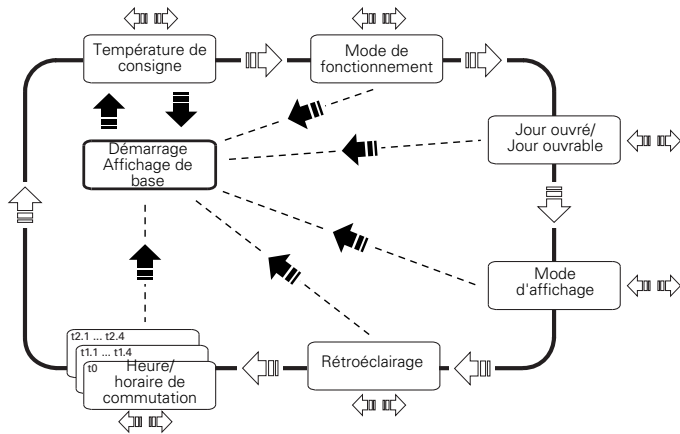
Température de consigne

Mode de fonctionnement

Démarrage Affichage de base

Jour ouvré/ Jour ouvrable

Mode d'affichage

Rétroéclairage

t2.1 ... t2.4

t1.1 ... t1.4

t0

Heure/ horaire de commutation